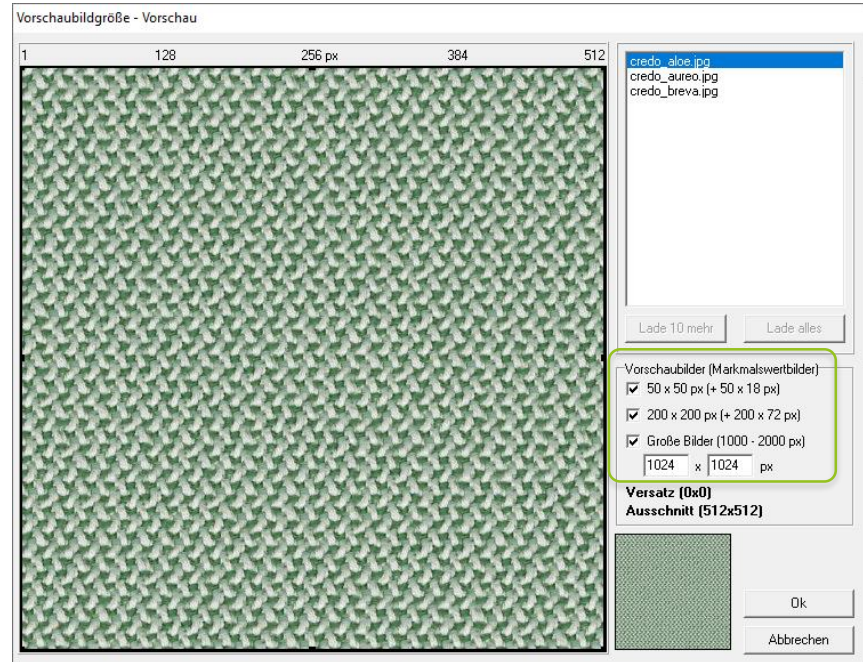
Vorschaubildgröße - Vorschau

1 128 256 px 384 512

credo_aloe.jpg
credo_aureo.jpg
credo_breva.jpg

Lade 10 mehr
Lade alles

Vorschaubilder (Markmalswertbilder)
50 x 50 px (+ 50 x 18 px)
200 x 200 px (+ 200 x 72 px)
Große Bilder (1000 - 2000 px)
1024 x 1024 px

Versatz (0x0)
Ausschnitt (512x512)

Ok
Abbrechen